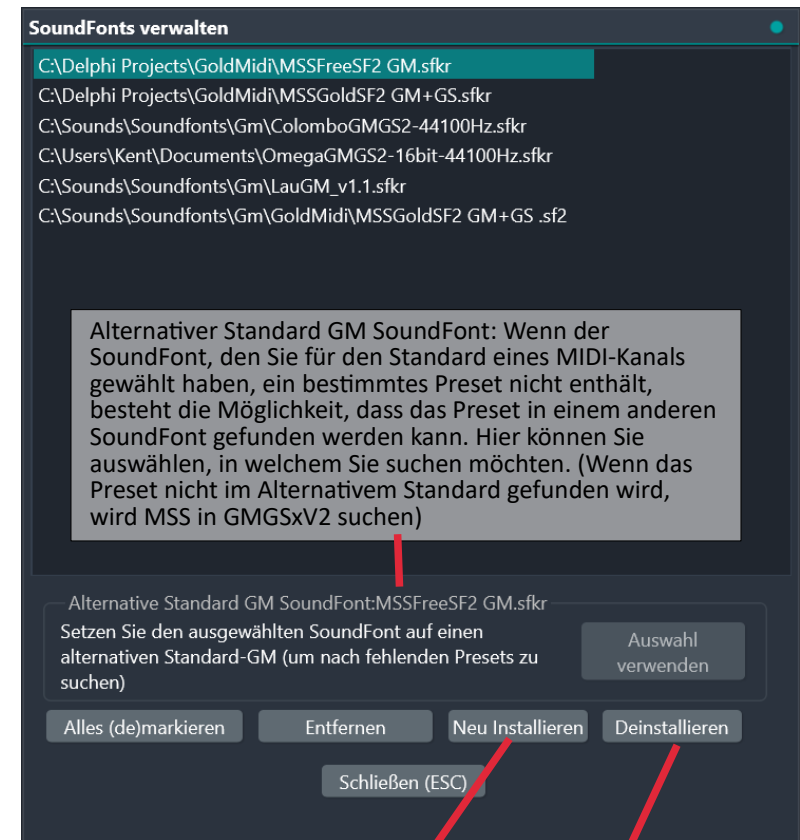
SoundFonts verwalten

C:\Delphi Projects\GoldMidi\MSSFreeSF2 GM.sfkr
C:\Delphi Projects\GoldMidi\MSSGoldSF2 GM+GS.sfkr
C:\Sounds\Soundfonts\Gm\ColomboGMGS2-44100Hz.sfkr
C:\Users\Kent\Documents\OmegaGMGS2-16bit-44100Hz.sfkr
C:\Sounds\Soundfonts\Gm\LauGM_v1.1.sfkr
C:\Sounds\Soundfonts\Gm\GoldMidi\MSSGoldSF2 GM+GS .sf2

Alternativer Standard GM SoundFont: Wenn der SoundFont, den Sie für den Standard eines MIDI-Kanals gewählt haben, ein bestimmtes Preset nicht enthält, besteht die Möglichkeit, dass das Preset in einem anderen SoundFont gefunden werden kann. Hier können Sie auswählen, in welchem Sie suchen möchten. (Wenn das Preset nicht im Alternativem Standard gefunden wird, wird MSS in GMGSxV2 suchen)

Alternative Standard GM SoundFont:MSSFreeSF2 GM.sfkr

Setzen Sie den ausgewählten SoundFont auf einen alternativen Standard-GM (um nach fehlenden Presets zu suchen)

Auswahl verwenden

Alles (de)markieren

Entfernen

Neu Installieren

Deinstallieren

Schließen (ESC)